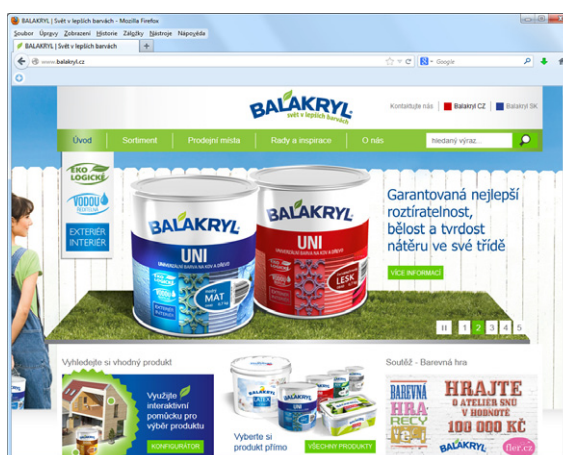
BALAKRYL | Svět v lepších barvách - Mozilla Firefox

Soubor Úpravy Zobrazení Historie Záložky Nástroje Nápověda

BALAKRYL | Svět v lepších barvách

www.balakryl.cz

Google

BALAKRYL
svět v lepších barvách

Kontaktujte nás | Balakryl CZ | Balakryl SK

Úvod | Sortiment | Prodejní místa | Rady a inspirace | O nás

hledaný výraz...

EKO LOGICKÉ

VODOU ŘEDITELNÉ

EXTERIÉR INTERIÉR

BALAKRYL
UNI
MAT

BALAKRYL
UNI
LESK

Garantovaná nejlepší roztíratelnost, bělost a tvrdost nátěru ve své třídě

VÍCE INFORMACÍ

1 2 3 4 5

Vyhledejte si vhodný produkt

Využijte interaktivní pomůcku pro výběr produktu

KONFIGURÁTOR

Vyberte si produkt přímo

VŠECHNY PRODUKTY

Soutěž - Barevná hra

BAREVNÁ HRA

HRAJTE O ATELIER SNŮ V HODNOTĚ 100 000 KČ

fler.cz